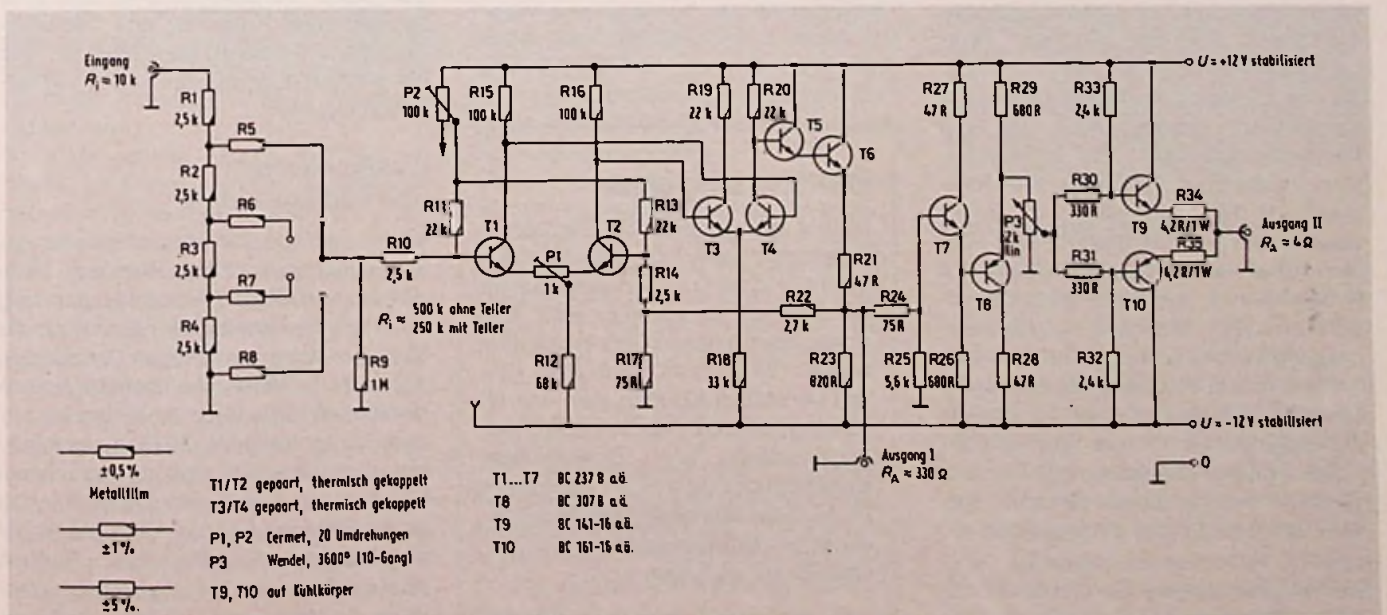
Eingang
$R_i = 10\,k$

R1 2,5 k
R2 2,5 k
R3 2,5 k
R4 2,5 k
R5
R6
R7
R8
R9 1M
R10 2,5 k
$R_i \approx$ 500 k ohne Teller
250 k mit Teller

P2 100 k
R15 100 k
R16 100 k
R11 22 k
R13 22 k
T1
T2
P1 1 k
R14 2,5 k
R12 68 k
R17 75 R
R19 22 k
R20 22 k
T5
T6
T3
T4
R18 33 k
R21 47 R
R22 2,7 k
R24 75 R
R23 820 R
R27 47 R
T7
R25 5,6 k
R26 680 R
R29 680 R
P3 2k lin
T8
R28 47 R
R33 2,4 k
R30 330 R
R31 330 R
R32 2,4 k
T9
T10
R34 4,2 R/1 W
R35 4,2 R/1 W

U = +12 V stabilisiert
U = -12 V stabilisiert

Ausgang II
$R_A = 4\,\Omega$

Ausgang I
$R_A \approx 330\,\Omega$

0

±0,5%
Metallfilm
±1%
±5%.

T1/T2 gepaart, thermisch gekoppelt
T3/T4 gepaart, thermisch gekoppelt
P1, P2 Cermet, 20 Umdrehungen
P3 Wendel, 3600° (10-Gang)
T9, T10 auf Kühlkörper

| | |
|---|---|
| T1...T7 | BC 237 B o.ä. |
| T8 | BC 307 B o.ä. |
| T9 | BC 141-16 o.ä. |
| T10 | BC 161-16 o.ä. |